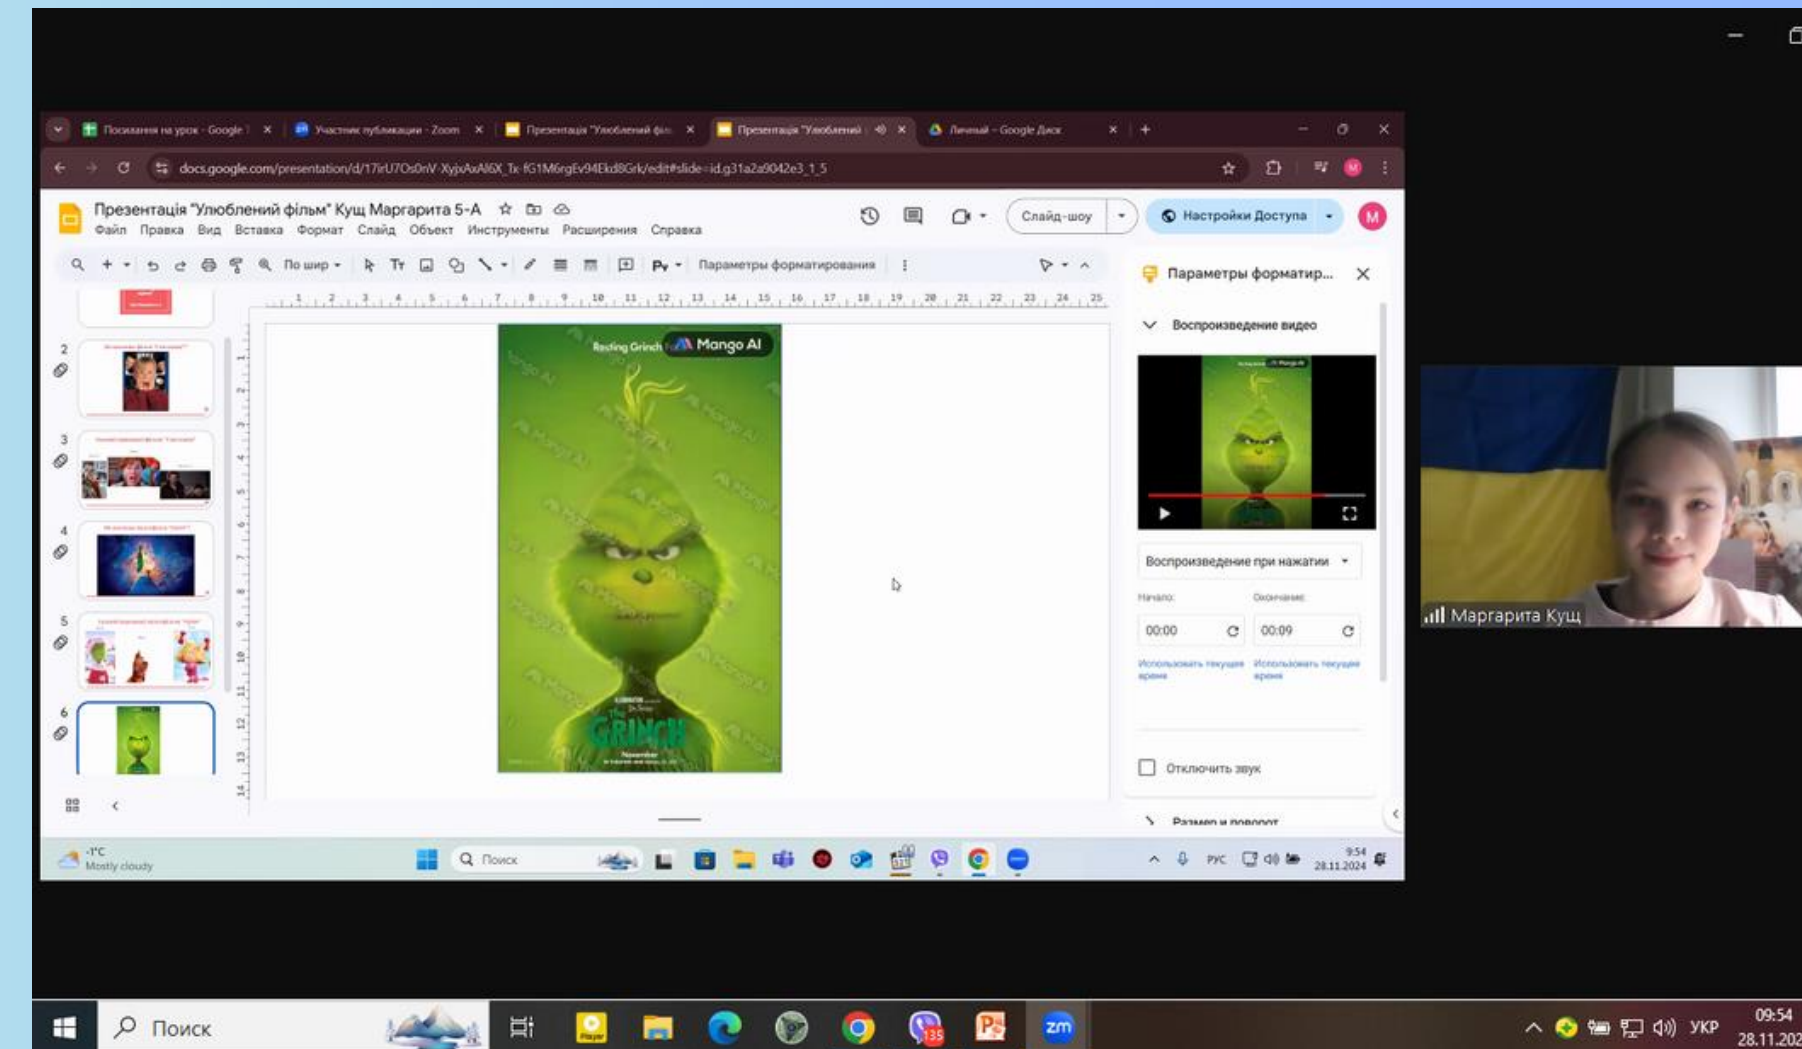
Посилання на урок - Google | Учасник публікації - Zoom | Презентація "Улюблений філ | Презентація "Улюблений | Личный - Google Диск

docs.google.com/presentation/d/17irU7Os0nV-XyjxAxAl6X_Tx-fG1M6rgEv94Ekd8Grk/edit#slide=id.g31a2a9042e3_1_5

Презентація "Улюблений фільм" Кущ Маргарита 5-А
Файл Правка Вид Вставка Формат Слайд Объект Инструменты Расширения Справка

Слайд-шоу
Настройки Доступа
M

По шир
Параметры форматирования

Resting Grinch
Mango AI

GRINCH
November

Параметры форматир...
Воспроизведение видео
Воспроизведение при нажатии
Начало:
Окончание:
00:00
00:09
Использовать текущее время
Использовать текущее время
Отключить звук
Размер и поворот

2
3
4
5
6

-1°C
Mostly cloudy
Поиск
РУС
9:54
28.11.2024

Маргарита Кущ

Поиск
УКР
09:54
28.11.202